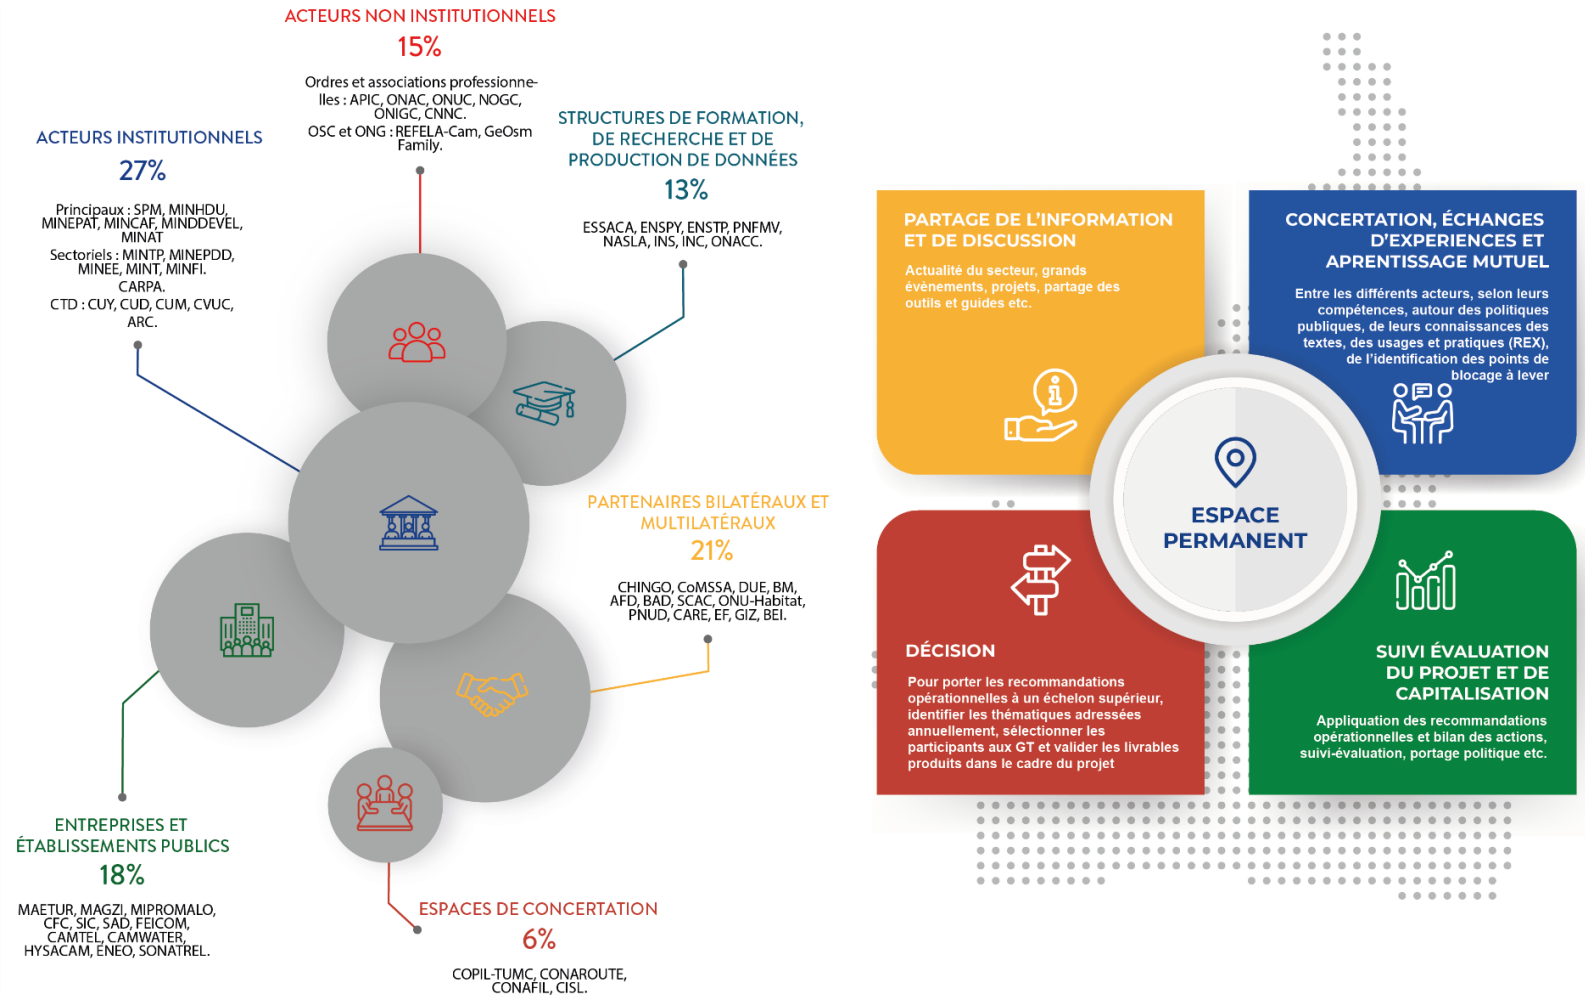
ACTEURS NON INSTITUTIONNELS
15%
Ordres et associations professionnelles : APIC, ONAC, ONUC, NOGC, ONIGC, CNNC.
OSC et ONG : REFELA-Cam, GeOsm Family.

ACTEURS INSTITUTIONNELS
27%
Principaux : SPM, MINHDU, MINEPAT, MINCAF, MINDDEVEL, MINAT
Sectoriels : MINTP, MINEPDD, MINEE, MINT, MINFI.
CARPA.
CTD : CUY, CUD, CUM, CVUC, ARC.

STRUCTURES DE FORMATION, DE RECHERCHE ET DE PRODUCTION DE DONNÉES
13%
ESSACA, ENSPY, ENSTP, PNFMV, NASLA, INS, INC, ONACC.

PARTENAIRES BILATÉRAUX ET MULTILATÉRAUX
21%
CHINGO, CoMSSA, DUE, BM, AFD, BAD, SCAC, ONU-Habitat, PNUD, CARE, EF, GIZ, BEI.

ENTREPRISES ET ÉTABLISSEMENTS PUBLICS
18%
MAETUR, MAGZI, MIPROMALO, CFC, SIC, SAD, FEICOM, CAMTEL, CAMWATER, HYSACAM, ENEO, SONATREL.

ESPACES DE CONCERTATION
6%
COPIL-TUMC, CONAROUTE, CONAFIL, CISL.

PARTAGE DE L'INFORMATION ET DE DISCUSSION
Actualité du secteur, grands évènements, projets, partage des outils et guides etc.

CONCERTATION, ÉCHANGES D'EXPERIENCES ET APRENTISSAGE MUTUEL
Entre les différents acteurs, selon leurs compétences, autour des politiques publiques, de leurs connaissances des textes, des usages et pratiques (REX), de l'identification des points de blocage à lever

ESPACE PERMANENT

DÉCISION
Pour porter les recommandations opérationnelles à un échelon supérieur, identifier les thématiques adressées annuellement, sélectionner les participants aux GT et valider les livrables produits dans le cadre du projet

SUIVI ÉVALUATION DU PROJET ET DE CAPITALISATION
Appliquation des recommandations opérationnelles et bilan des actions, suivi-évaluation, portage politique etc.